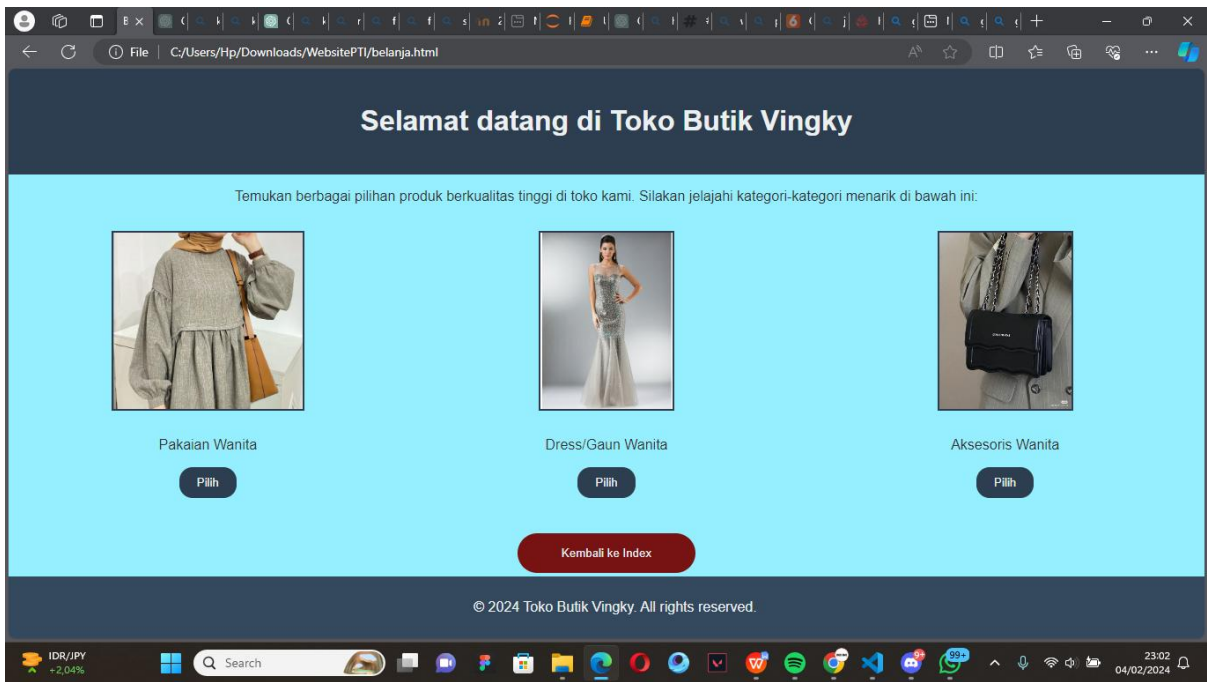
File | C:/Users/Hp/Downloads/WebsitePTI/belanja.html

Selamat datang di Toko Butik Vingky

Temukan berbagai pilihan produk berkualitas tinggi di toko kami. Silakan jelajahi kategori-kategori menarik di bawah ini:

Pakaian Wanita

Pilih

Dress/Gaun Wanita

Pilih

Aksesoris Wanita

Pilih

Kembali ke Index

© 2024 Toko Butik Vingky. All rights reserved.

IDR/JPY
+2,04%

Search

99+

23:02
04/02/2024